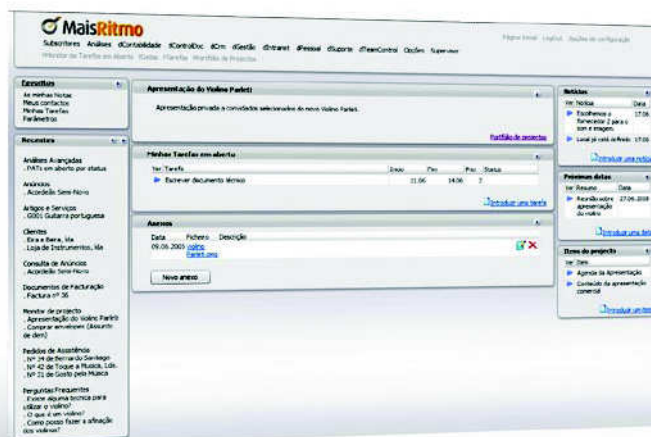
MaisRitmo

Subscritores Análises dContabilidade dControlDoc dCrm dGestão dIntranet dPessoal dSuporte dTeamControl Opções Supervisor
Monitor de Tarefas em Aberto Ideias Tarefas Portfólio de Projectos

Página Inicial Logout Opções de configuração

Favoritos
As minhas Notas
Meus contactos
Minhas Tarefas
Parâmetros

Recuentes
Análises Avançadas
. PATs em aberto por status
Anúncios
. Acordeão Semi-Novo
Artigos e Serviços
. G001 Guitarra portuguesa
Clientes
. Eira e Beira, Lda
. Loja de Instrumentos, lda
Consulta de Anúncios
. Acordeão Semi-Novo
Documentos de Facturação
. Factura nº 36
Monitor de projecto
. Apresentação do Violino Parleti
. Comprar envelopes (Assunto de dem)
Pedidos de Assistência
. Nº 24 de Bernardo Santiago
. Nº 42 de Toque a Musica, Lda.
. Nº 21 de Gosto pela Musica
Perguntas Frequentes
. Existe alguma técnica para utilizar o violino?
. O que é um violino?
. Como posso fazer a afinação dos violinos?

Apresentação do Violino Parleti
Apresentação privada a convidados seleccionados do novo Violino Parleti.
Portfólio de projectos

Minhas Tarefas em aberto
| Ver | Tarefa | Início | Fim | Prio. | Status |
|---|---|---|---|---|---|
| | Escrever documento técnico | 11.06 | 14.06 | 2 | |
Introduzir uma tarefa

Anexos
| Data | Ficheiro | Descrição |
|---|---|---|
| 09.06.2003 | violino Parleti.png | |
Novo anexo

Notícias
| Ver | Notícia | Data |
|---|---|---|
| | Escolhemos o fornecedor 2 para o som e imagem. | 17.06 |
| | Local já está definido. | 17.06 |
Introduzir uma notícia

Próximas datas
| Ver | Resumo | Data |
|---|---|---|
| | Reunião sobre apresentação do violino | 27.06.2003 |
Introduzir uma data

Itens do projecto
| Ver | Item |
|---|---|
| | Agenda da Apresentação |
| | Conteúdo da apresentação comercial |
Introduzir um item